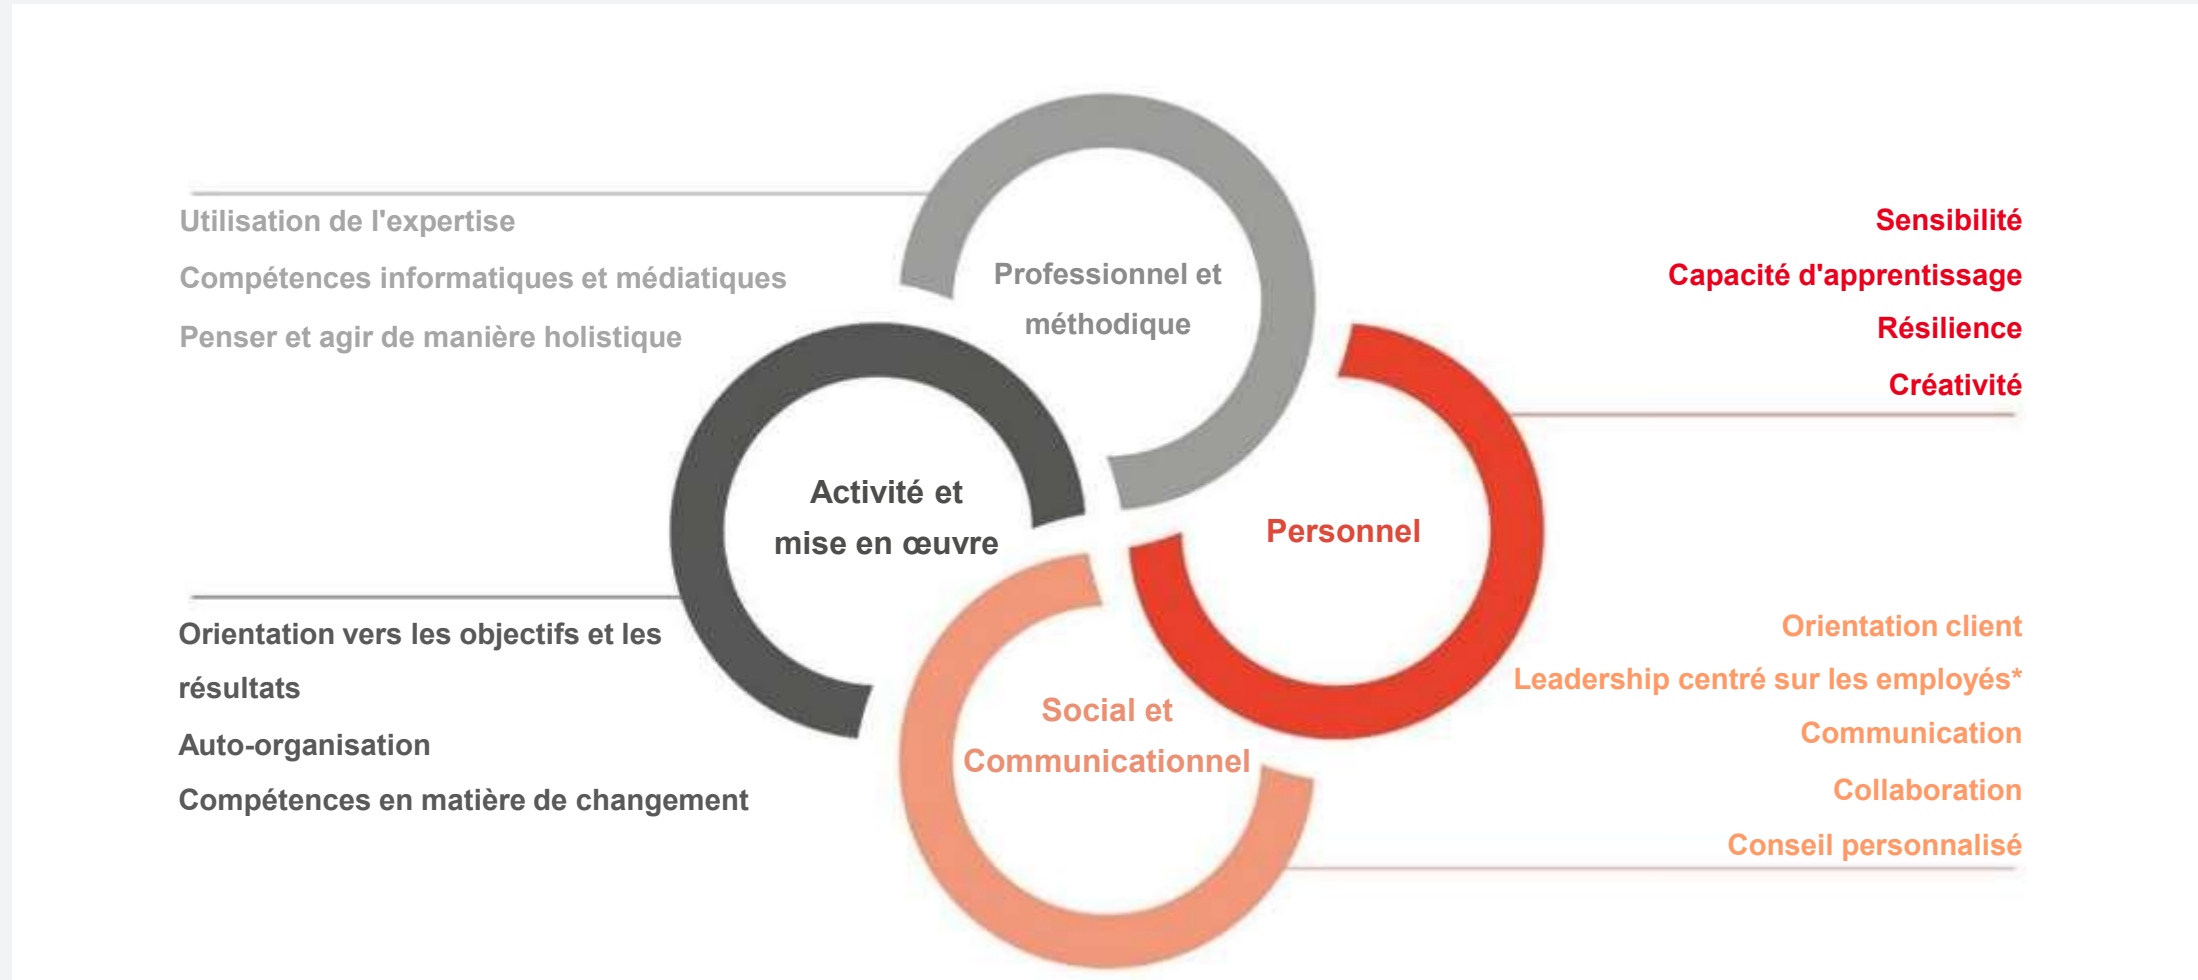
Utilisation de l'expertise

Compétences informatiques et médiatiques

Penser et agir de manière holistique

Professionnel et méthodique

Sensibilité

Capacité d'apprentissage

Résilience

Créativité

Activité et mise en œuvre

Personnel

Orientation vers les objectifs et les résultats

Auto-organisation

Compétences en matière de changement

Social et Communicationnel

Orientation client

Leadership centré sur les employés*

Communication

Collaboration

Conseil personnalisé